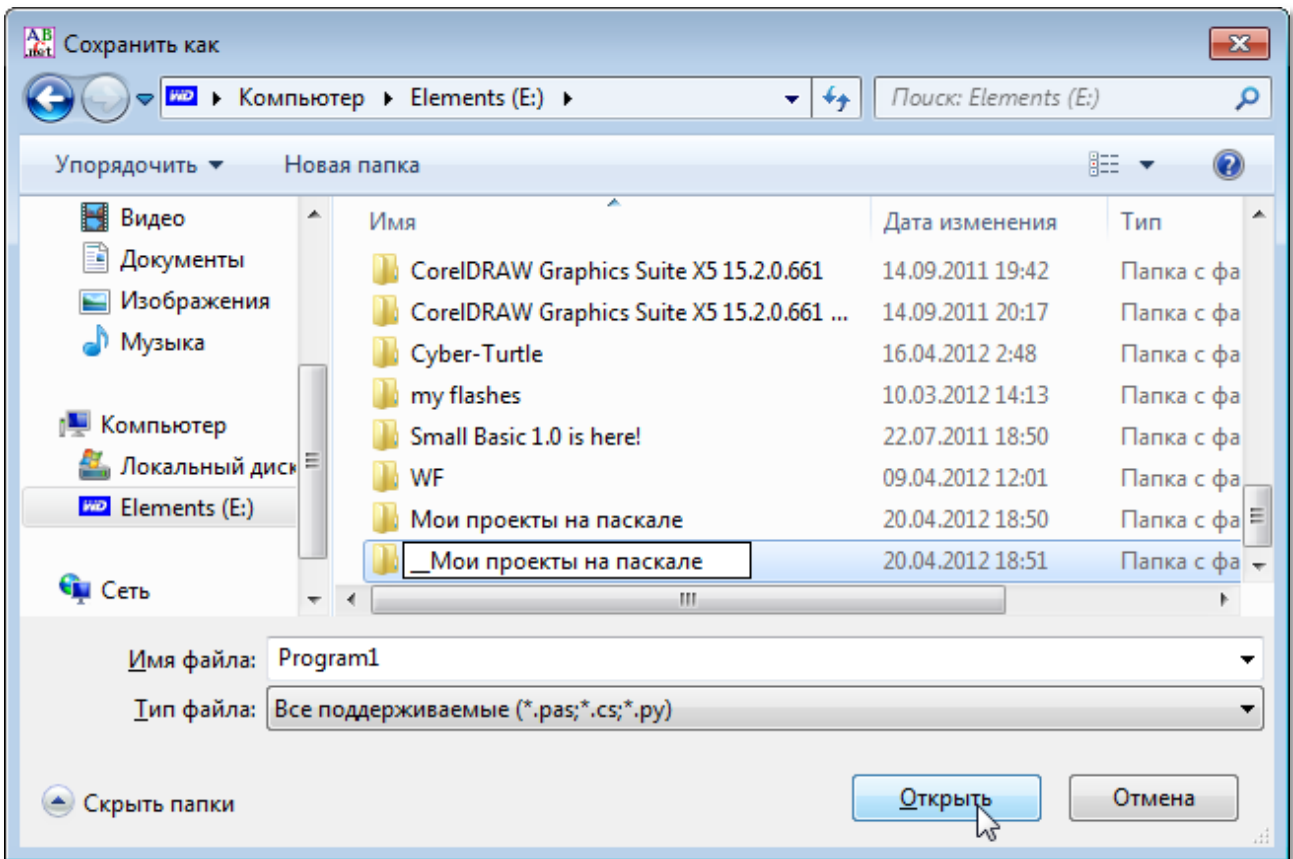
Сохранить как

Компьютер ▸ Elements (E:) ▸

Поиск: Elements (E:)

Упорядочить ▾ Новая папка

Видео
Документы
Изображения
Музыка

Компьютер
Локальный диск
Elements (E:)

Сеть

| Имя | Дата изменения | Тип |
|---|---|---|
| CorelDRAW Graphics Suite X5 15.2.0.661 | 14.09.2011 19:42 | Папка с фа |
| CorelDRAW Graphics Suite X5 15.2.0.661 ... | 14.09.2011 20:17 | Папка с фа |
| Cyber-Turtle | 16.04.2012 2:48 | Папка с фа |
| my flashes | 10.03.2012 14:13 | Папка с фа |
| Small Basic 1.0 is here! | 22.07.2011 18:50 | Папка с фа |
| WF | 09.04.2012 12:01 | Папка с фа |
| Мои проекты на паскале | 20.04.2012 18:50 | Папка с фа |
| __Мои проекты на паскале | 20.04.2012 18:51 | Папка с фа |

Имя файла: Program1

Тип файла: Все поддерживаемые (*.pas;*.cs;*.py)

Скрыть папки

Открыть

Отмена